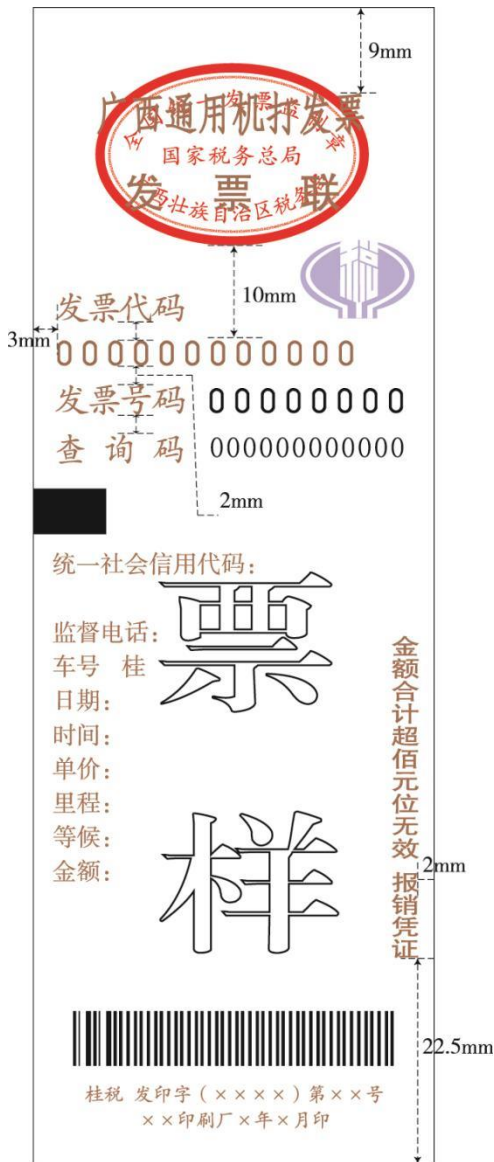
9mm

广西通用机打发票

全国统一发票监制章
国家税务总局
广西壮族自治区税务局

发 票 联

10mm

3mm

发票代码
000000000000

发票号码 00000000

查 询 码 000000000000

2mm

统一社会信用代码:

监督电话:
车号 桂
日期:
时间:
单价:
里程:
等候:
金额:

票 样

金额合计超佰元位无效 报销凭证

2mm

22.5mm

桂税 发印字(××××)第××号
××印刷厂×年×月印